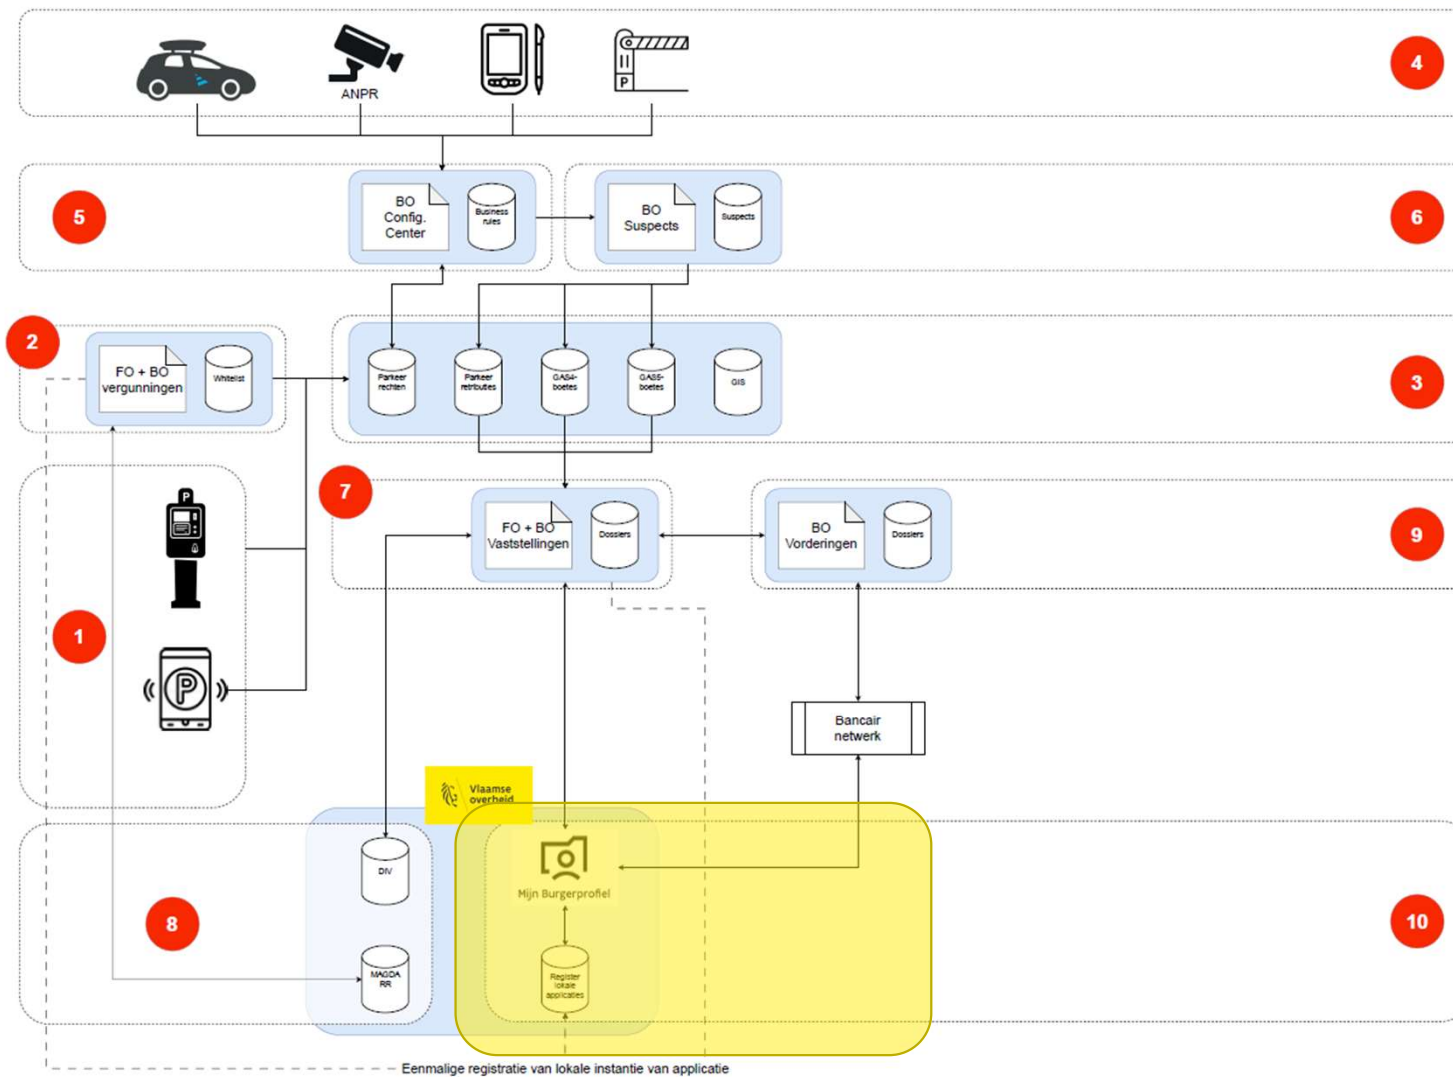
ANPR

4

BO Config. Center

Business rules

BO Suspects

Suspects

5

6

2

FO + BO vergunningen

Whitelist

Parkeer rechten

Parkeer retributies

GAS4-boetes

GAS5-boetes

GIS

3

7

FO + BO Vaststellingen

Dossiers

BO Vorderingen

Dossiers

9

1

Bancair netwerk

Vlaamse overheid

DIV

Mijn Burgerprofiel

8

10

Register lokale applicaties

MAGDA RR

Eenmalige registratie van lokale instantie van applicatie